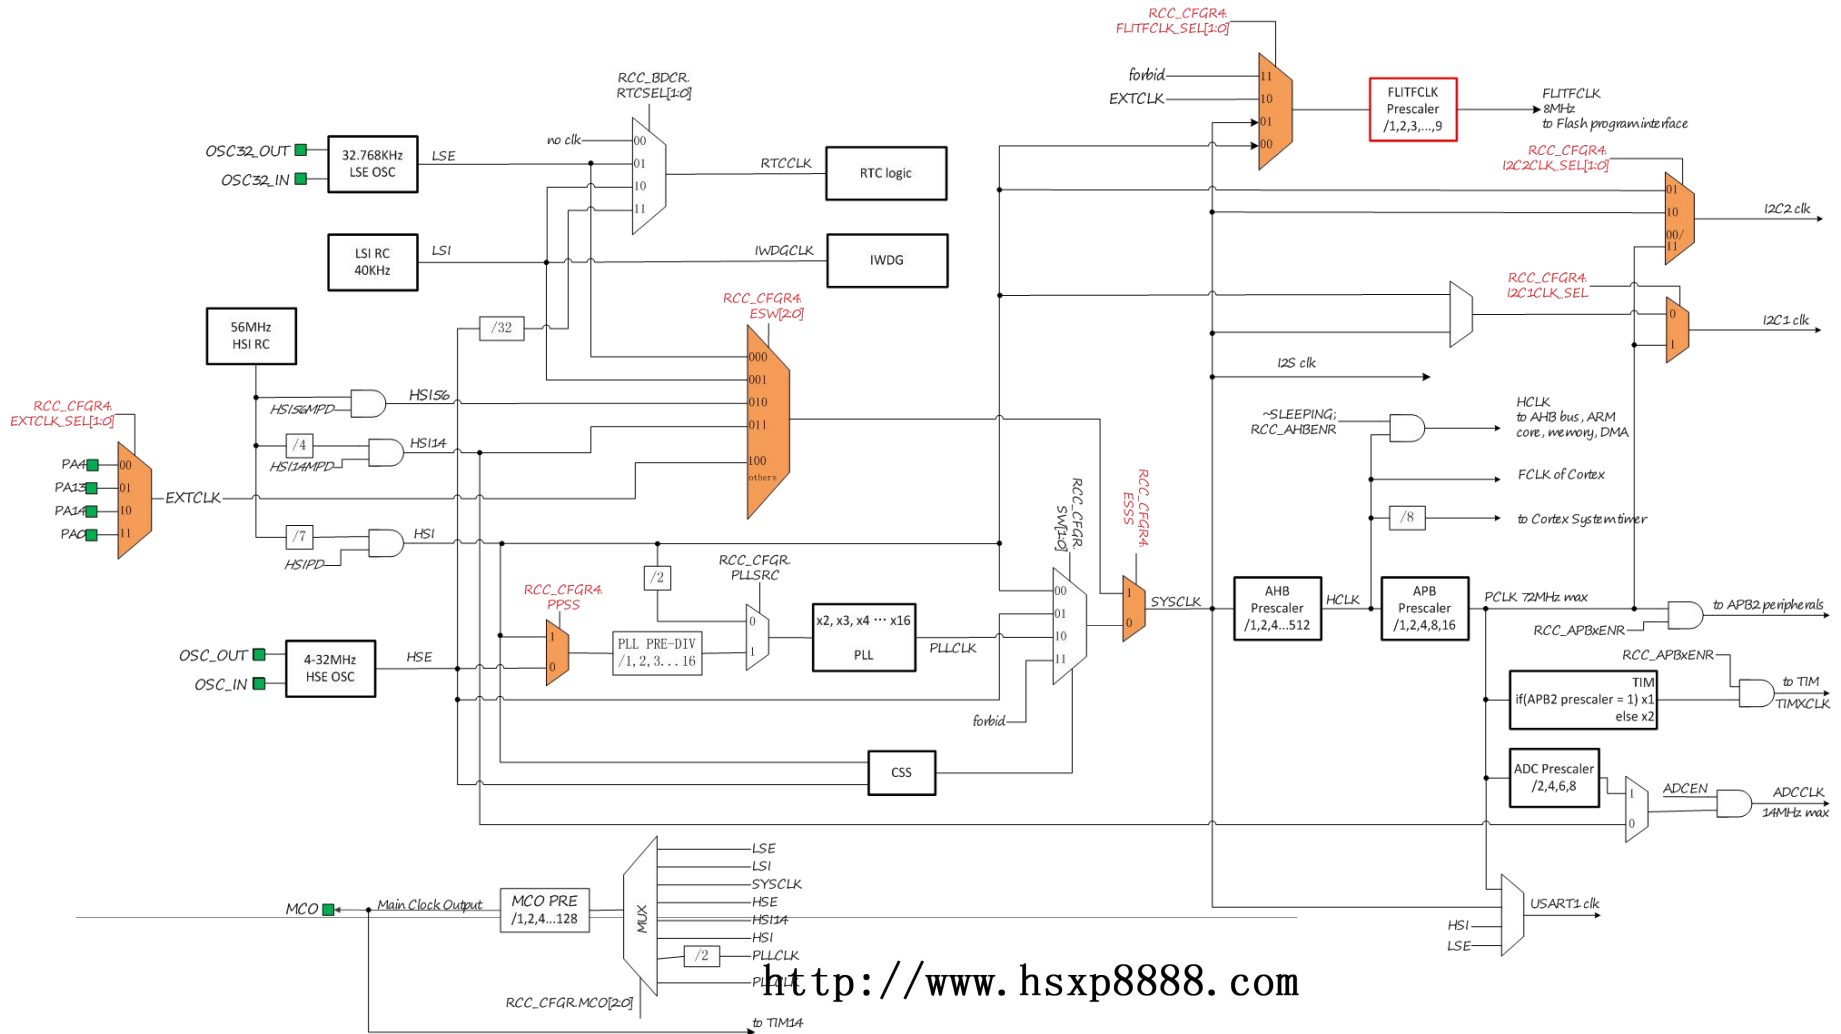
RCC_CFGR4.
FLITFCLK_SEL[1:0]

forbid
EXTCLK

11
10
01
00

FLITFCLK
Prescaler
/1,2,3,...,9

FLITFCLK
8MHz
to Flash program interface

RCC_CFGR4.
I2C2CLK_SEL[1:0]

01
10
00/
11

I2C2 clk

RCC_BDCR.
RTCSEL[1:0]

no clk
00
01
10
11

OSC32_OUT
OSC32_IN

32.768KHz
LSE OSC

LSE

RTCCLK

RTC logic

LSI RC
40KHz

LSI

IWDGCLK

IWDG

56MHz
HSI RC

/32

RCC_CFGR4.
ESW[2:0]

000
001
010
011
100
others

RCC_CFGR4.
I2C1CLK_SEL

0
1

I2C1 clk

I2S clk

RCC_CFGR4.
EXTCLK_SEL[1:0]

HSI56MPD
HSI56

/4
HSI14MPD
HSI14

PA4
PA13
PA14
PA0

00
01
10
11

EXTCLK

/7
HSIPD
HSI

~SLEEPING;
RCC_AHBENR

HCLK
to AHB bus, ARM
core, memory, DMA

FCLK of Cortex

/8
to Cortex System timer

RCC_CFGR.
SW[1:0]

RCC_CFGR4.
ESSS

/2

RCC_CFGR.
PLLSRC

RCC_CFGR4.
PPSS

1
0

PLL PRE-DIV
/1, 2, 3. . . 16

0
1

x2, x3, x4 ··· x16
PLL

PLLCLK

00
01
10
11

1
0

SYSCLK

AHB
Prescaler
/1,2,4...512

HCLK

APB
Prescaler
/1,2,4,8,16

PCLK 72MHz max

to APB2 peripherals

RCC_APBxENR

OSC_OUT
OSC_IN

4-32MHz
HSE OSC

HSE

forbid

RCC_APBxENR

TIM
if(APB2 prescaler = 1) x1
else x2

to TIM
TIMXCLK

CSS

ADC Prescaler
/2,4,6,8

1
0

ADCEN

ADCCLK
14MHz max

LSE
LSI
SYSCLK
HSE
HSI14
HSI
PLLCLK
PLLCLK

MUX

/2

MCO
Main Clock Output

MCO PRE
/1,2,4...128

USART1 clk
HSI
LSE

RCC_CFGR.MCO[2:0]

to TIM14

http://www.hsxp8888.com